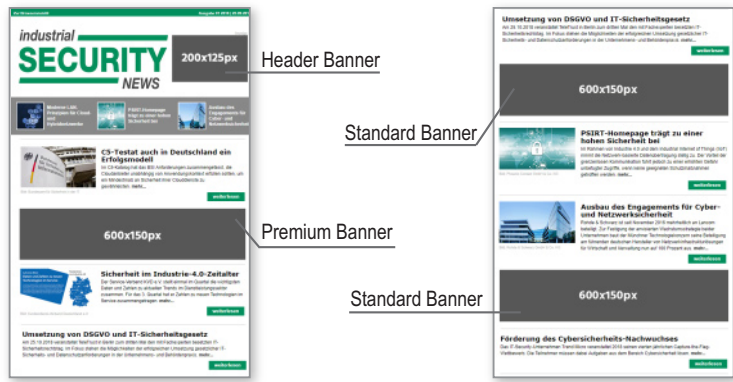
industrial
SECURITY
NEWS

200x125px

Header Banner

Moderne Li-Ion Prinzipien für Cloud und Cybersicherheit

PSIRT-Homepage trägt zu einer hohen Sicherheit bei

Ausbau des Engagements für Cyber- und Netzwerksicherheit

C5-Testat auch in Deutschland ein Erfolgsmodell

weiterlesen

600x150px

Premium Banner

Sicherheit im Industrie-4.0-Zeitalter

weiterlesen

Umsetzung von DSGVO und IT-Sicherheitsgesetz

Umsetzung von DSGVO und IT-Sicherheitsgesetz

weiterlesen

600x150px

Standard Banner

PSIRT-Homepage trägt zu einer hohen Sicherheit bei

weiterlesen

Ausbau des Engagements für Cyber- und Netzwerksicherheit

weiterlesen

600x150px

Standard Banner

Förderung des Cybersicherheits-Nachwuchses

weiterlesen